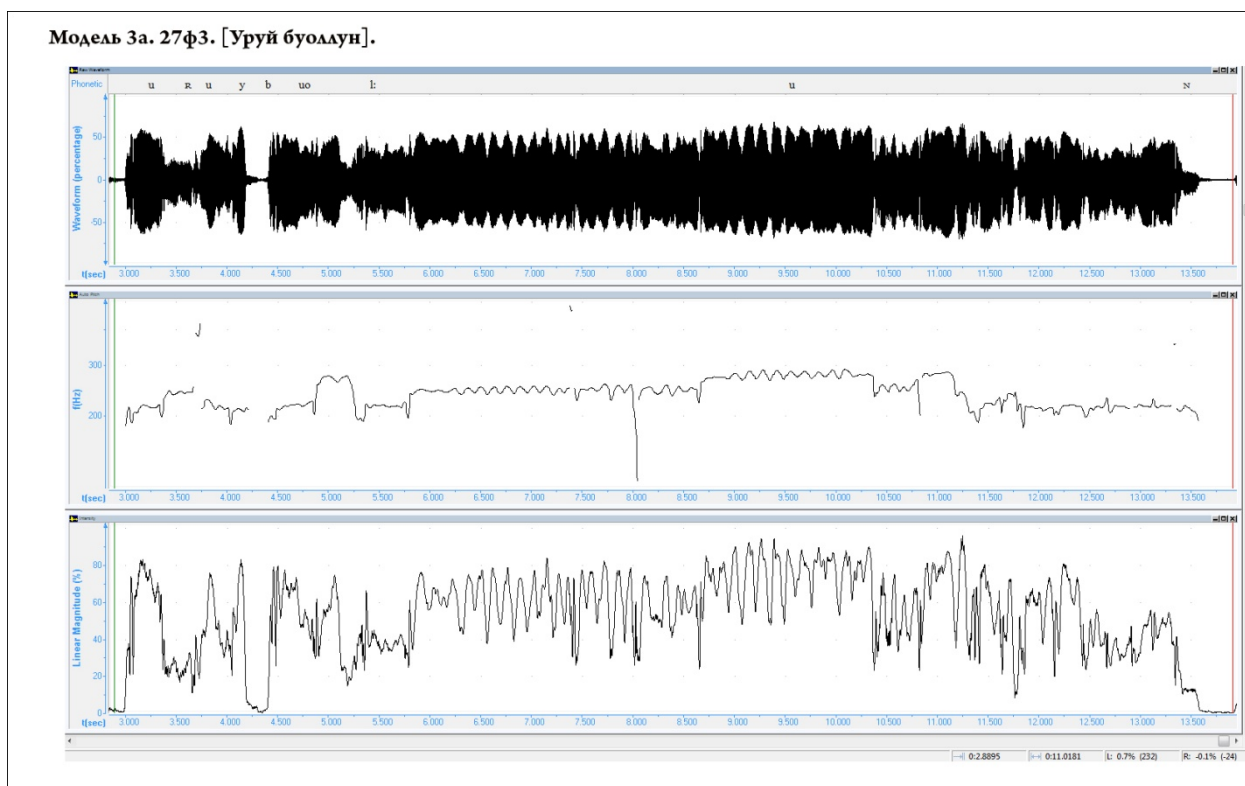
Модель 3а. 27ф3. [Уруй буоллун].

Raw Waveform

Phonetic u ʀ u y b uo l: u ɴ

Waveform (percentage)

50
0
-50

t(sec) 3.000 3.500 4.000 4.500 5.000 5.500 6.000 6.500 7.000 7.500 8.000 8.500 9.000 9.500 10.000 10.500 11.000 11.500 12.000 12.500 13.000 13.500

Auto Pitch

f(Hz)

300
200

t(sec) 3.000 3.500 4.000 4.500 5.000 5.500 6.000 6.500 7.000 7.500 8.000 8.500 9.000 9.500 10.000 10.500 11.000 11.500 12.000 12.500 13.000 13.500

Intensity

Linear Magnitude (%)

80
60
40
20
0

t(sec) 3.000 3.500 4.000 4.500 5.000 5.500 6.000 6.500 7.000 7.500 8.000 8.500 9.000 9.500 10.000 10.500 11.000 11.500 12.000 12.500 13.000 13.500

0:2.8895 0:11.0181 L: 0.7% (232) R: -0.1% (-24)